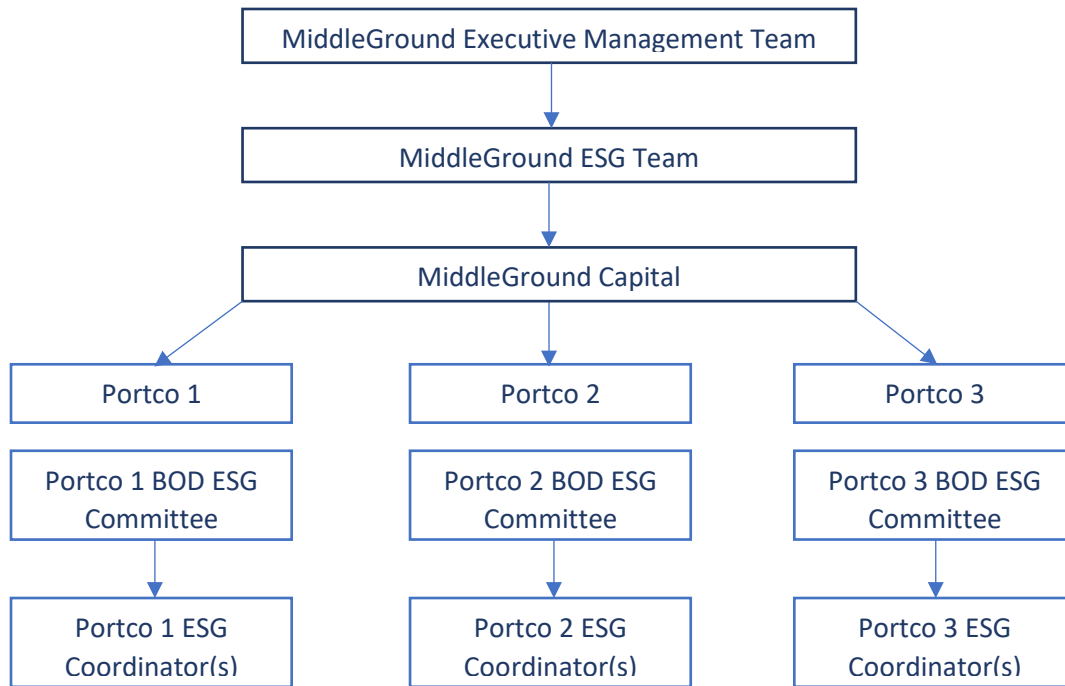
MiddleGround Executive Management Team

MiddleGround ESG Team

MiddleGround Capital

Portco 1

Portco 1 BOD ESG Committee

Portco 1 ESG Coordinator(s)

Portco 2

Portco 2 BOD ESG Committee

Portco 2 ESG Coordinator(s)

Portco 3

Portco 3 BOD ESG Committee

Portco 3 ESG Coordinator(s)